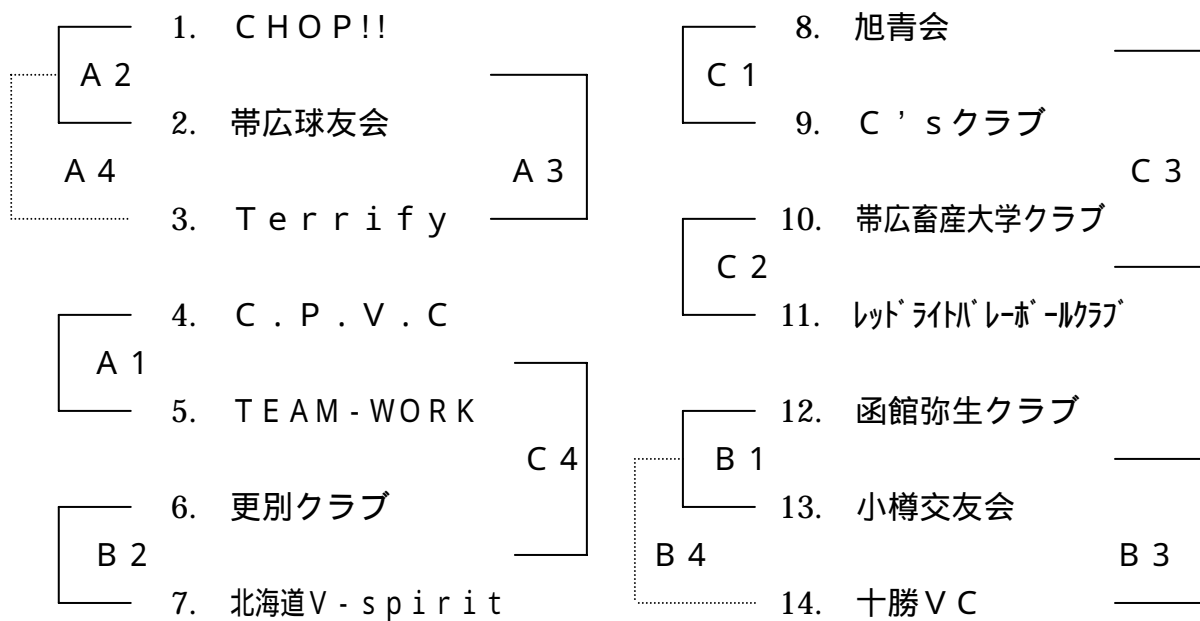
1. ＣＨＯＰ!!

Ａ２

2. 帯広球友会

Ａ４

Ａ３

3. Ｔｅｒｒｉｆｙ

4. Ｃ．Ｐ．Ｖ．Ｃ

Ａ１

5. ＴＥＡＭ-ＷＯＲＫ

Ｃ４

6. 更別クラブ

Ｂ２

7. 北海道Ｖ-ｓｐｉｒｉｔ

8. 旭青会

Ｃ１

9. Ｃ’ｓクラブ

Ｃ３

10. 帯広畜産大学クラブ

Ｃ２

11. ﾚｯﾄﾞﾗｲﾄﾊﾞﾚｰﾎﾞｰﾙｸﾗﾌﾞ

12. 函館弥生クラブ

Ｂ１

13. 小樽交友会

Ｂ４

Ｂ３

14. 十勝ＶＣ